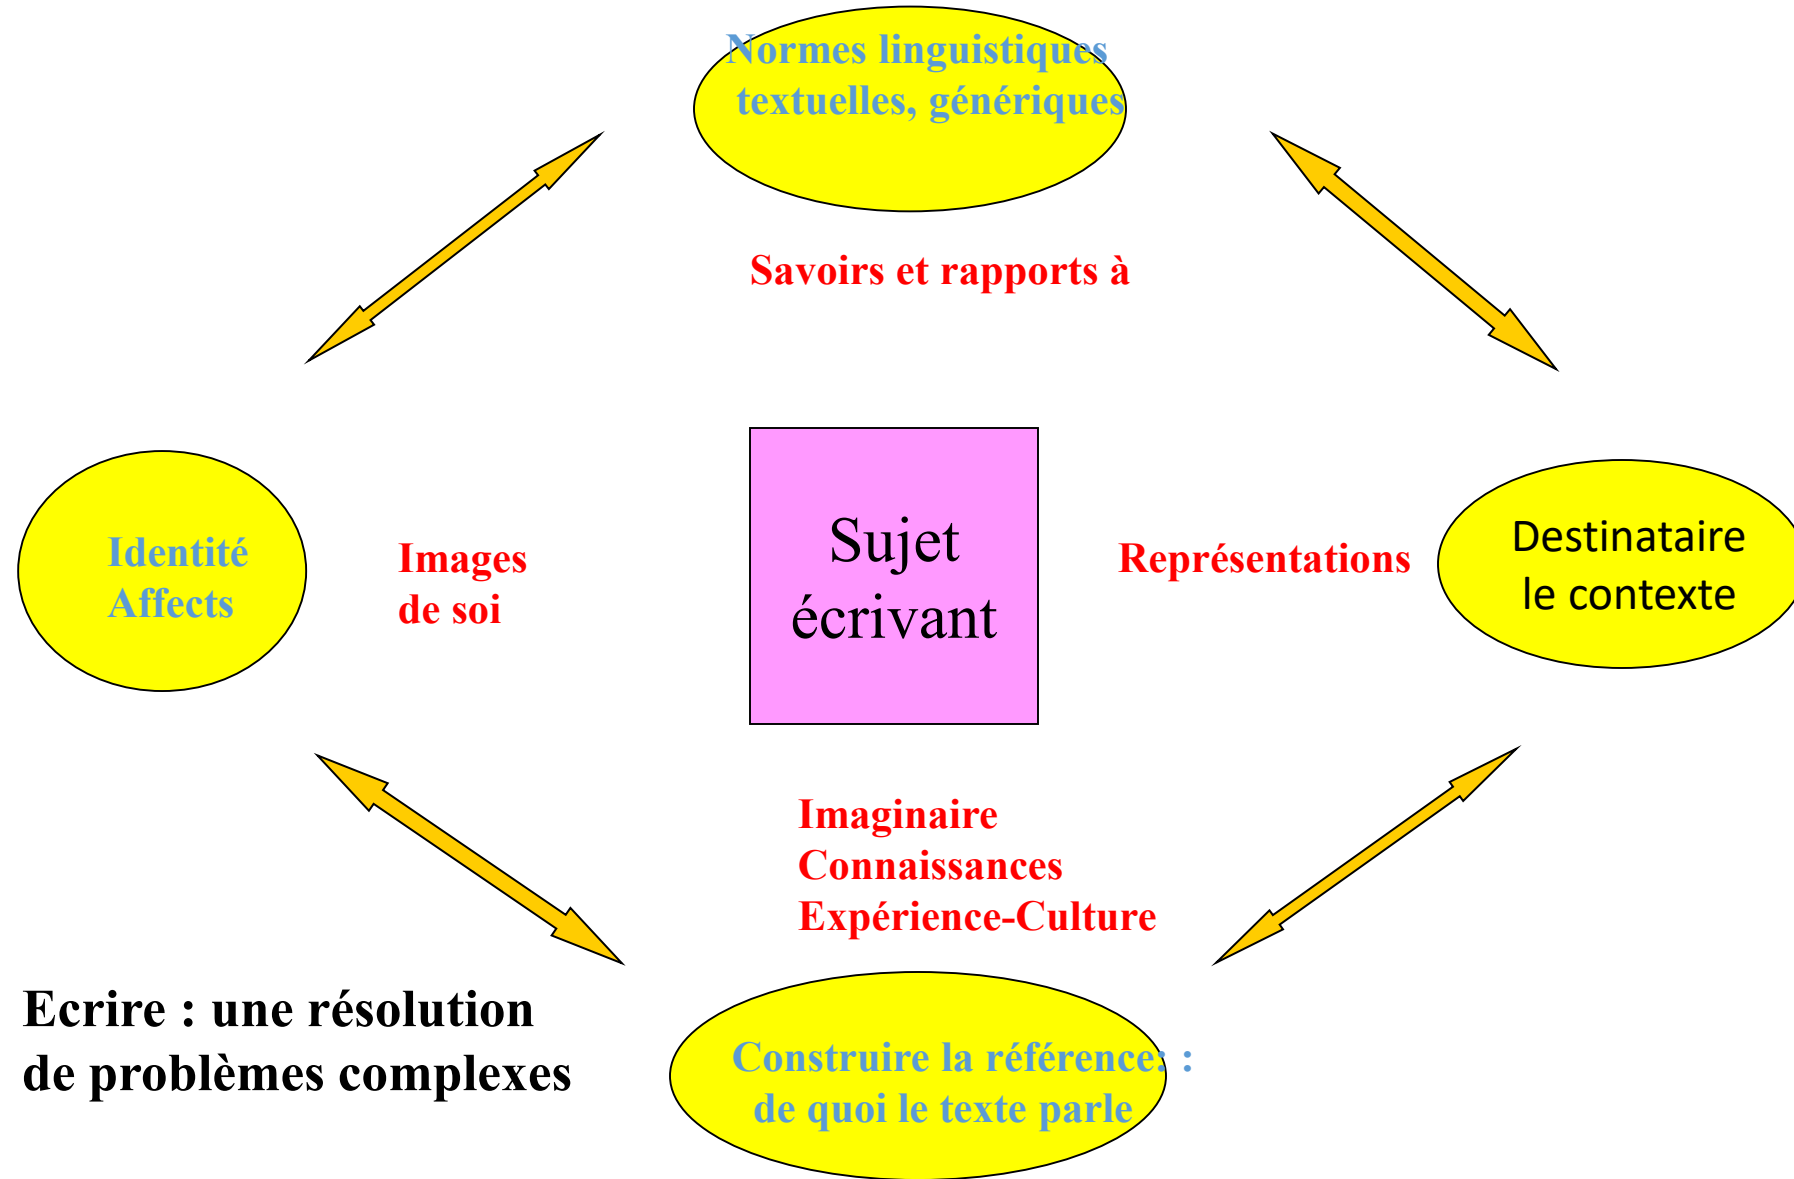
Normes linguistiques
textuelles, génériques

Savoirs et rapports à

Identité
Affects

Images
de soi

Sujet
écrivant

Représentations

Destinataire
le contexte

Imaginaire
Connaissances
Expérience-Culture

Ecrire : une résolution
de problèmes complexes

Construire la référence : :
de quoi le texte parle